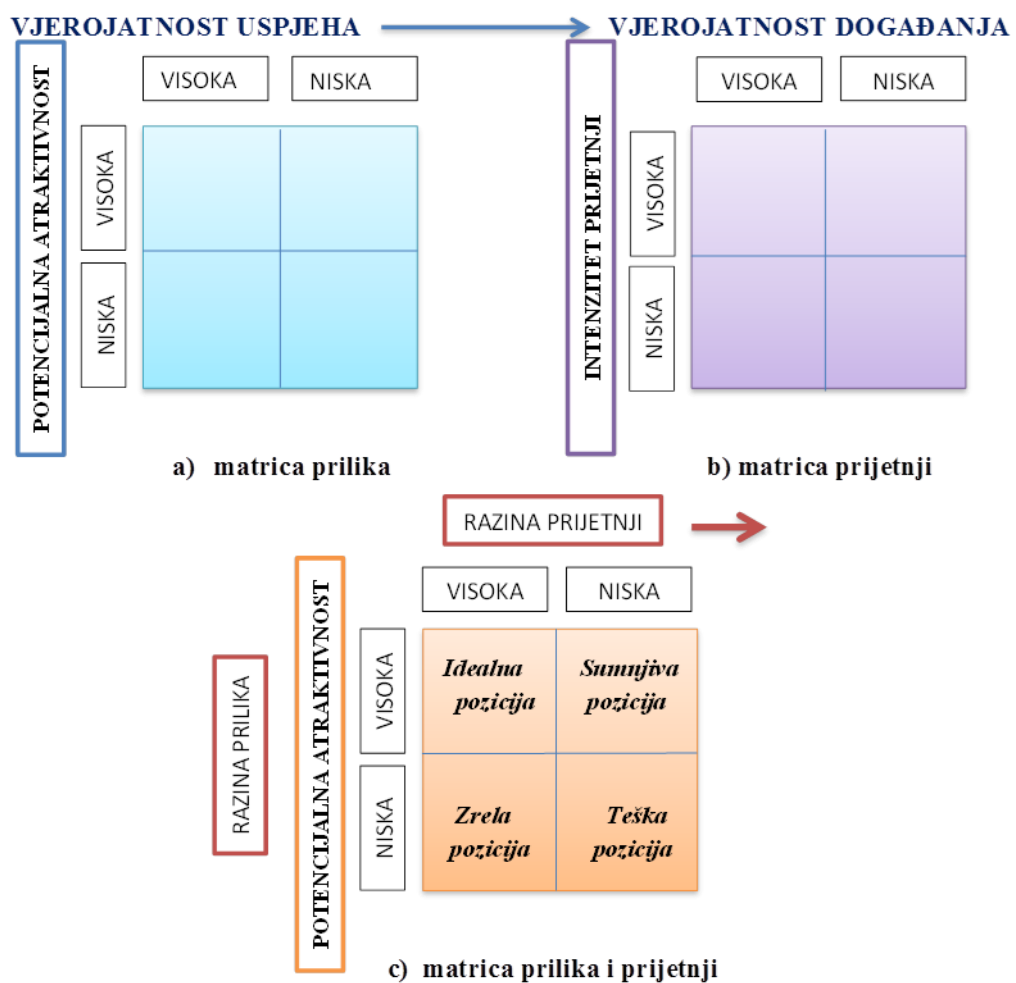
VJEROJATNOST USPJEHA

POTENCIJALNA ATRAKTIVNOST

VISOKA NISKA

VISOKA

NISKA

a) matrica prilika

VJEROJATNOST DOGAĐANJA

INTENZITET PRIJETNJI

VISOKA NISKA

VISOKA

NISKA

b) matrica prijetnji

RAZINA PRIJETNJI

RAZINA PRILIKA

POTENCIJALNA ATRAKTIVNOST

| | VISOKA | NISKA |
|---|---|---|
| VISOKA | Idealna pozicija | Sumnjiva pozicija |
| NISKA | Zrela pozicija | Teška pozicija |

c) matrica prilika i prijetnji